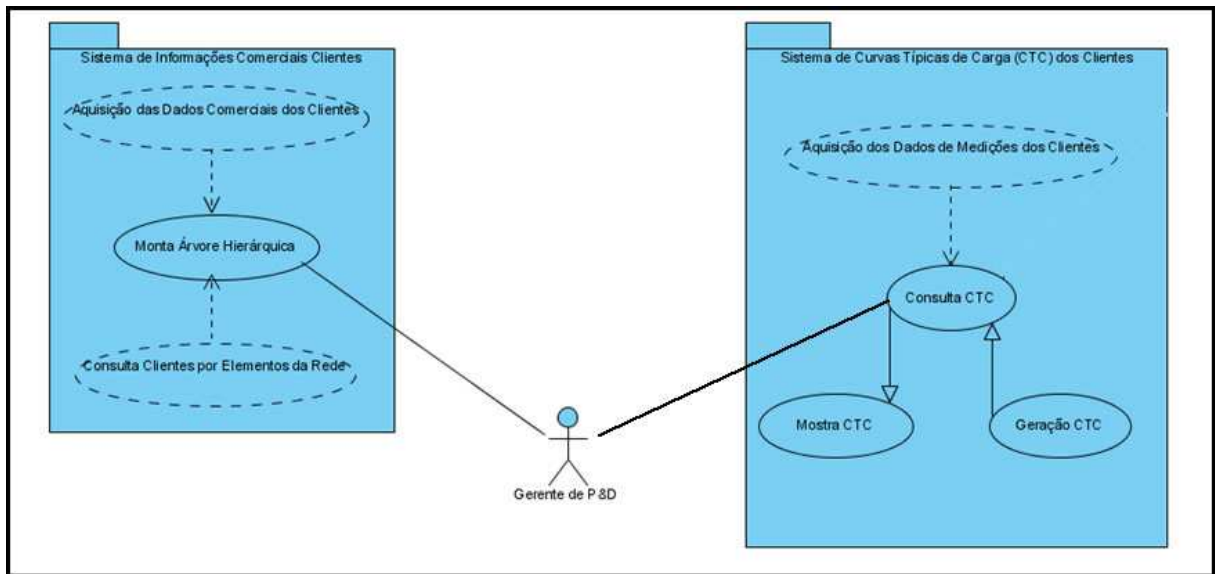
Sistema de Informações Comerciais Clientes

Aquisição das Dados Comerciais dos Clientes

Monta Árvore Hierárquica

Consulta Clientes por Elementos da Rede

Gerente de P&D

Sistema de Curvas Típicas de Carga (CTC) dos Clientes

Aquisição dos Dados de Medições dos Clientes

Consulta CTC

Mostra CTC

Geração CTC